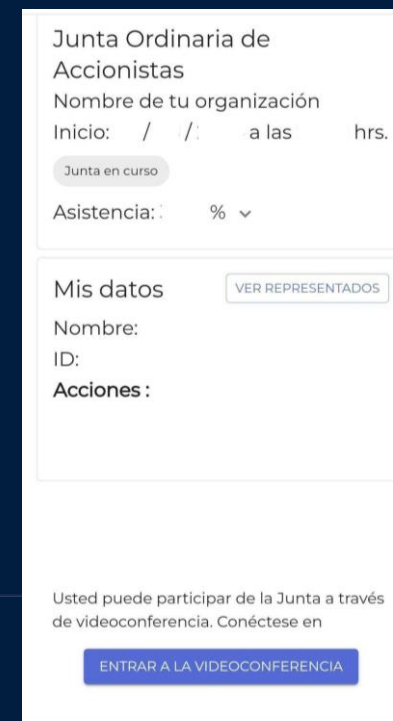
Junta Ordinaria de Accionistas

Nombre de tu organización

Inicio: / /: a las hrs.

Junta en curso

Asistencia: % ⌄

Mis datos

VER REPRESENTADOS

Nombre:

ID:

Acciones :

Usted puede participar de la Junta a través de videoconferencia. Conéctese en

ENTRAR A LA VIDEOCONFERENCIA